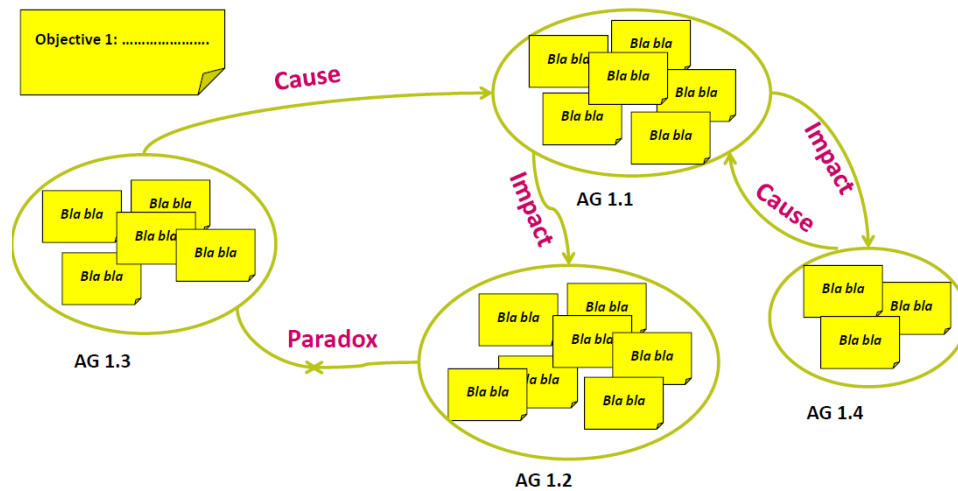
Objective 1: .......................

Cause

Bla bla
Bla bla
Bla bla
Bla bla
Bla bla
Bla bla
Bla bla

AG 1.1

Impact

Cause

Impact

Bla bla
Bla bla
Bla bla
Bla bla
Bla bla

AG 1.3

Paradox

Bla bla
Bla bla
Bla bla
Bla bla
Bla bla
Bla bla
Bla bla
Bla bla

AG 1.2

Bla bla
Bla bla
Bla bla

AG 1.4